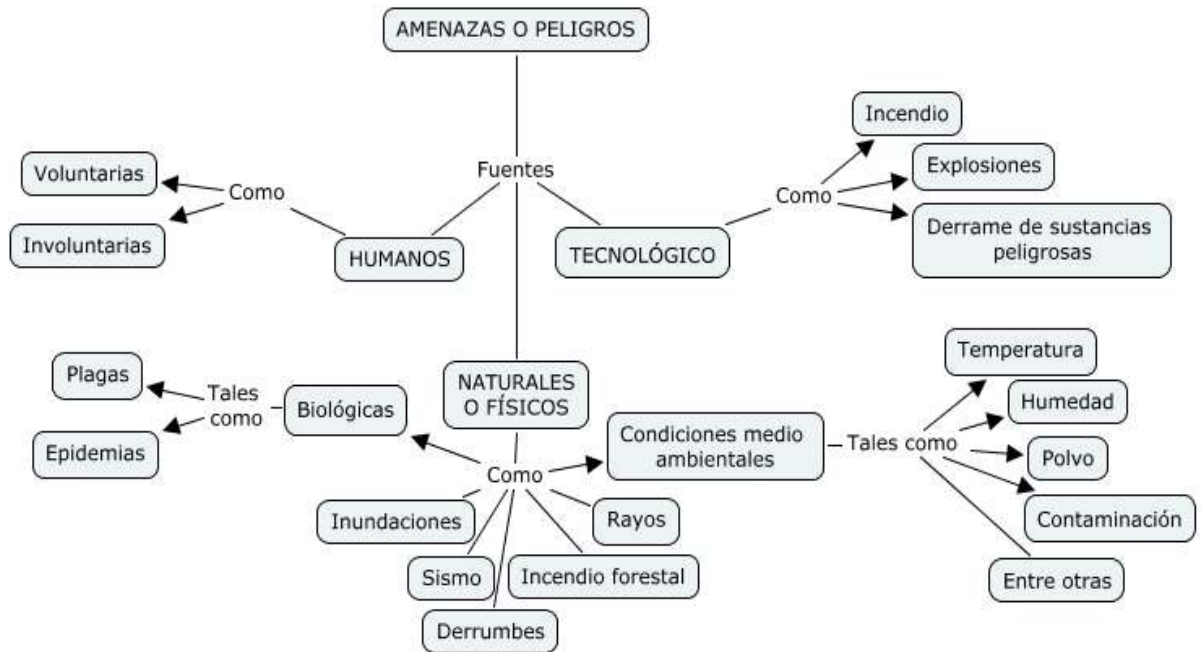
AMENAZAS O PELIGROS

Fuentes

HUMANOS

Como

Voluntarias

Involuntarias

TECNOLÓGICO

Como

Incendio

Explosiones

Derrame de sustancias peligrosas

NATURALES O FÍSICOS

Como

Biológicas

Tales como

Plagas

Epidemias

Condiciones medio ambientales

Tales como

Temperatura

Humedad

Polvo

Contaminación

Entre otras

Inundaciones

Rayos

Sismo

Incendio forestal

Derrumbes